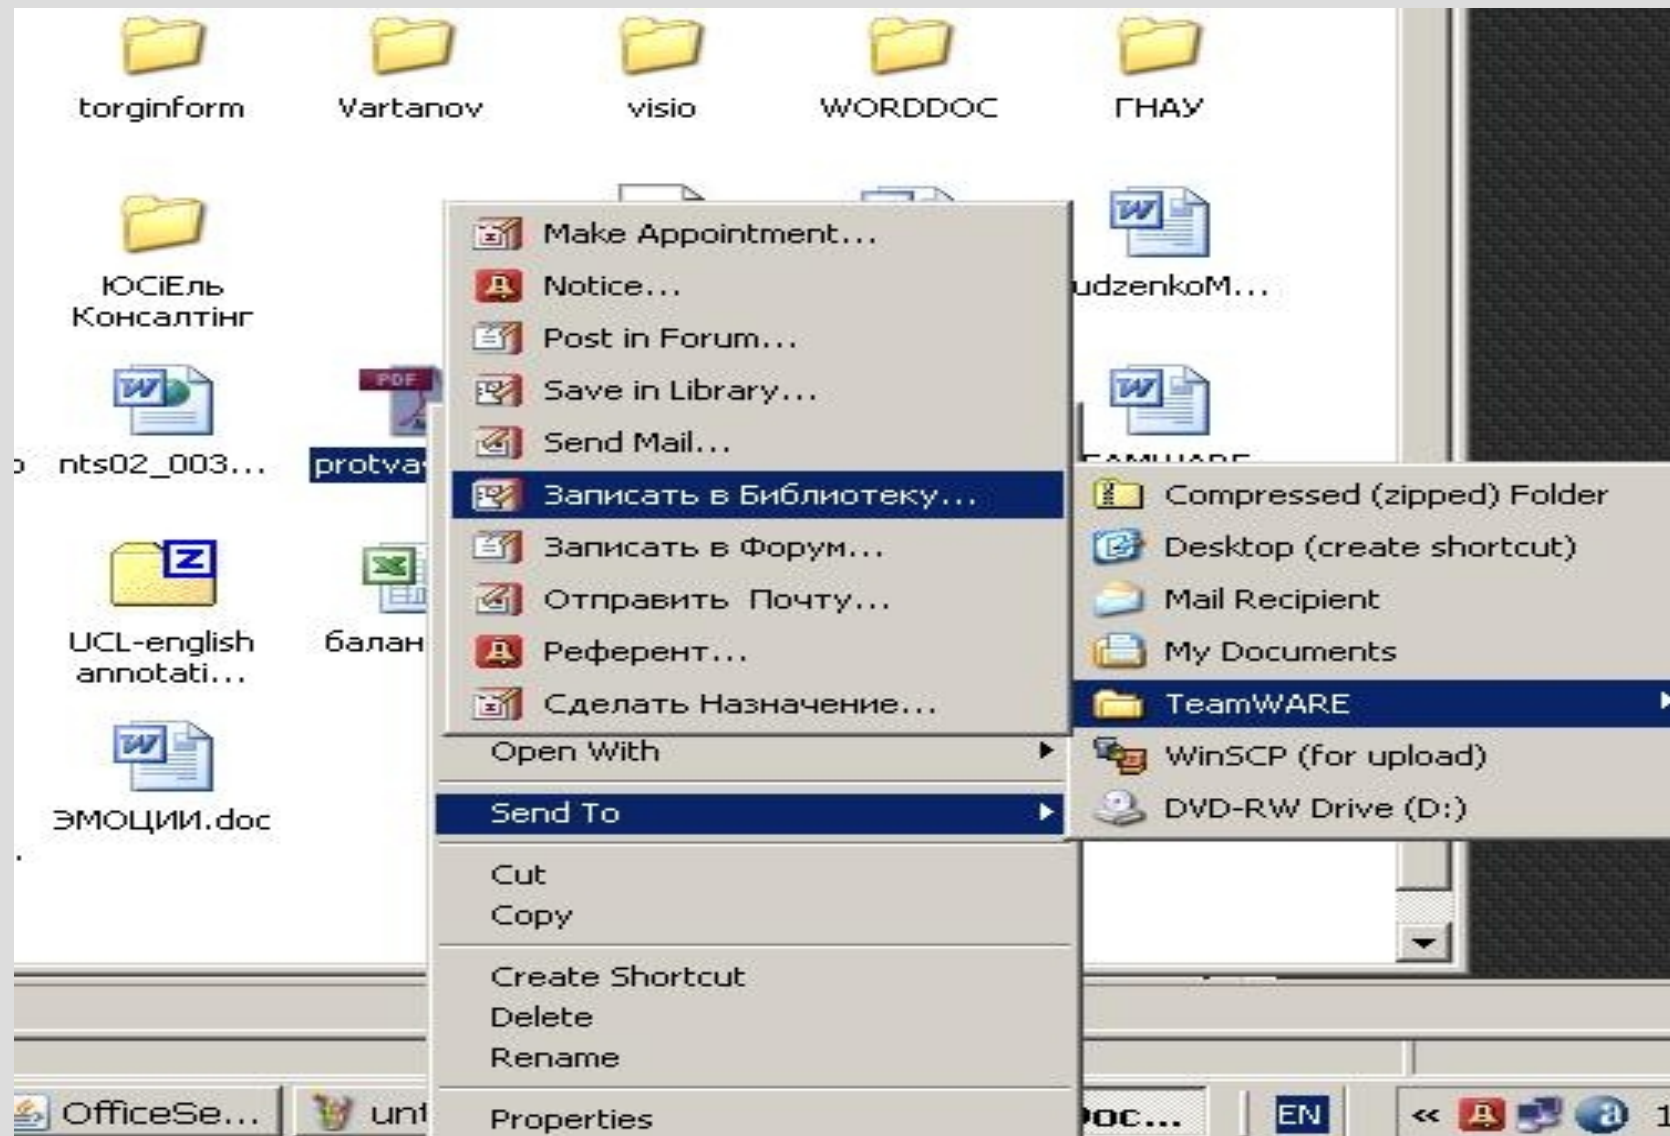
torginform
Vartanov
visio
WORDDOC
ГНАУ

ЮСіЕль Консалтінг
udzenkoM...

nts02_003...
protva
EAMWARE

UCL-english annotati...
балан

ЭМОЦИИ.doc

Make Appointment...
Notice...
Post in Forum...
Save in Library...
Send Mail...
Записать в Библиотеку...
Записать в Форум...
Отправить Почту...
Референт...
Сделать Назначение...
Open With
Send To
Cut
Copy
Create Shortcut
Delete
Rename
Properties

Compressed (zipped) Folder
Desktop (create shortcut)
Mail Recipient
My Documents
TeamWARE
WinSCP (for upload)
DVD-RW Drive (D:)

OfficeSe...
unt
Doc...
EN
«